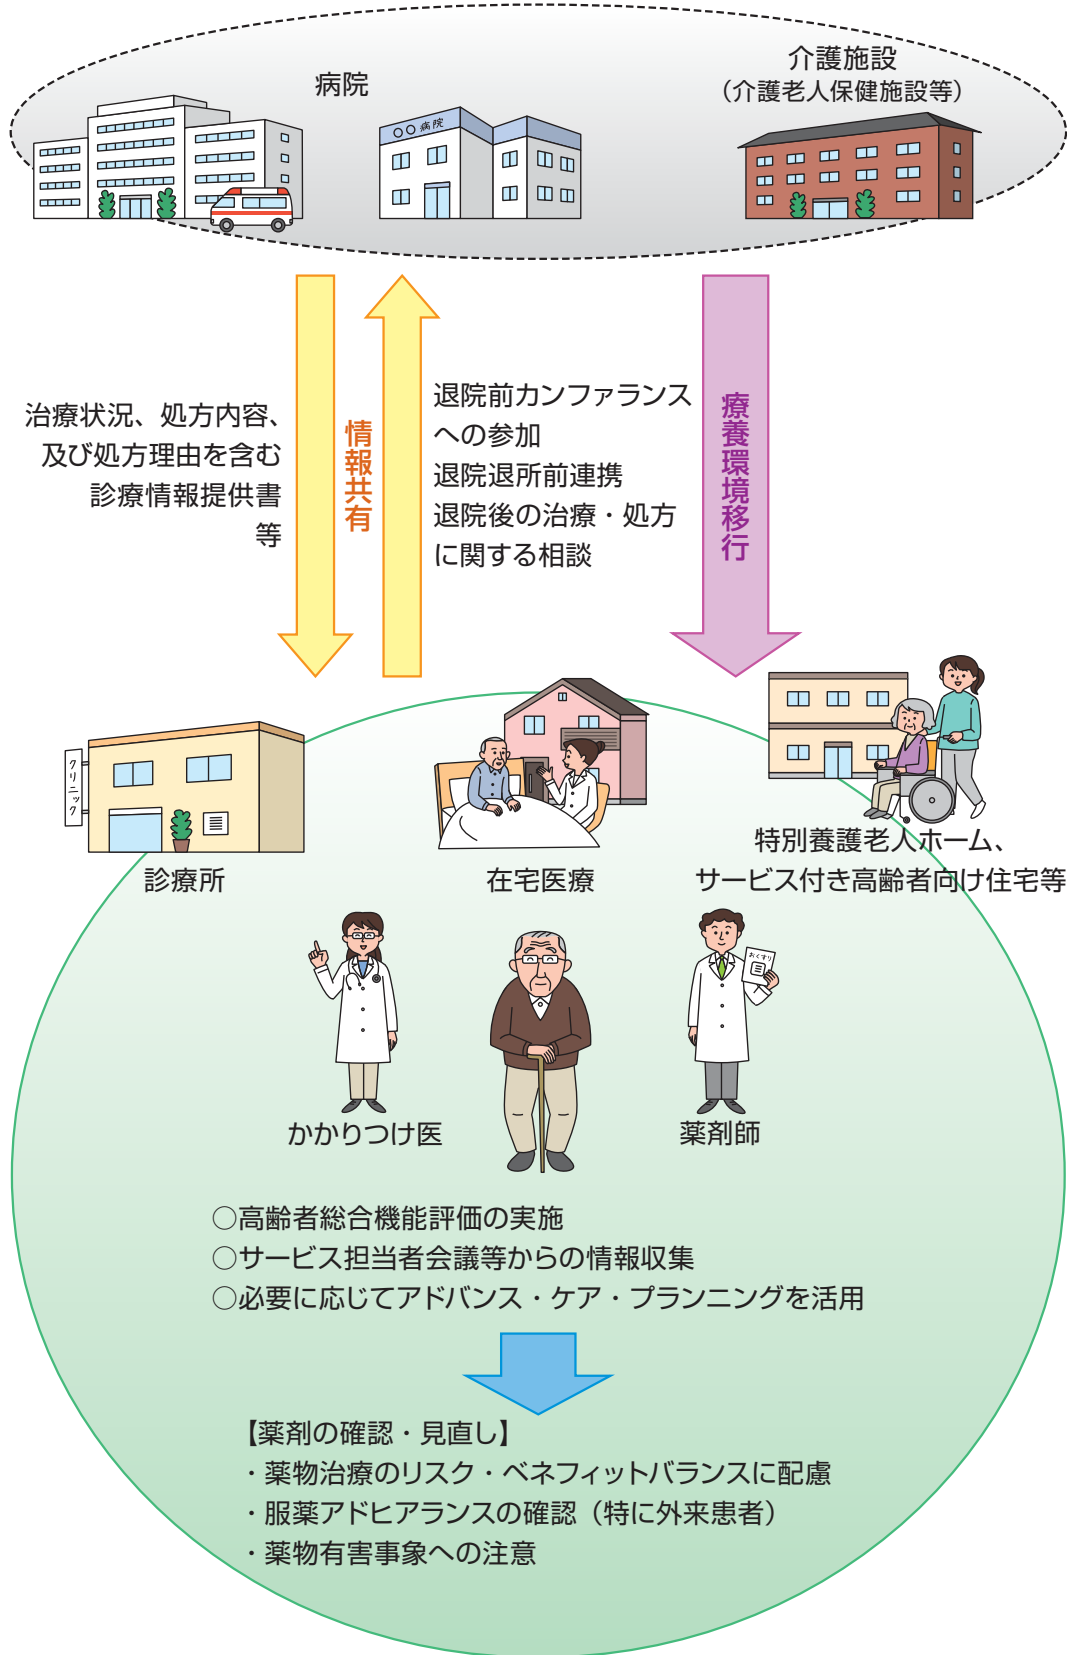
病院

介護施設
（介護老人保健施設等）

○○病院

治療状況、処方内容、及び処方理由を含む診療情報提供書等

情報共有

退院前カンファランスへの参加
退院退所前連携
退院後の治療・処方に関する相談

療養環境移行

クリニック

診療所

在宅医療

特別養護老人ホーム、サービス付き高齢者向け住宅等

かかりつけ医

薬剤師

おくすり

○高齢者総合機能評価の実施
○サービス担当者会議等からの情報収集
○必要に応じてアドバンス・ケア・プランニングを活用

【薬剤の確認・見直し】
・薬物治療のリスク・ベネフィットバランスに配慮
・服薬アドヒアランスの確認（特に外来患者）
・薬物有害事象への注意